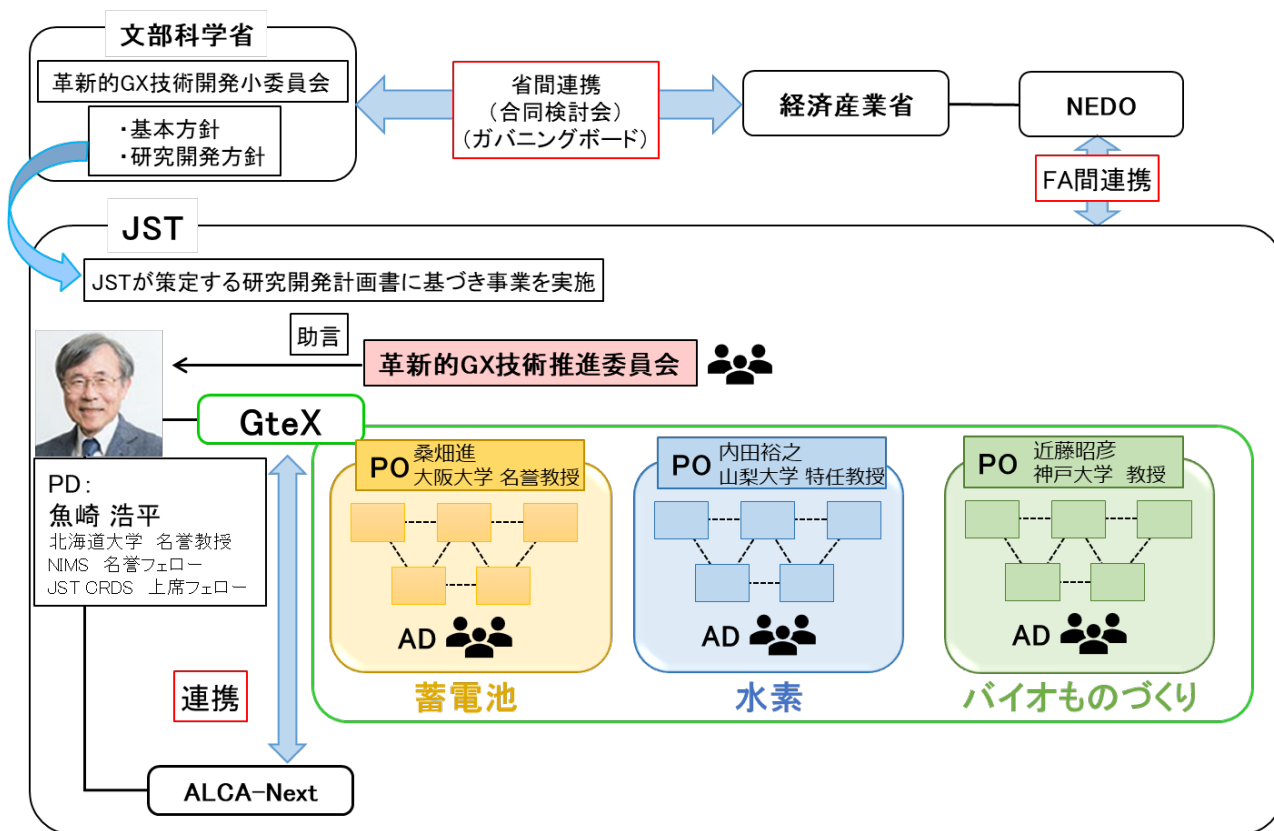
文部科学省

革新的GX技術開発小委員会

・基本方針
・研究開発方針

省間連携
（合同検討会）
（ガバニングボード）

経済産業省

NEDO

FA間連携

JST

JSTが策定する研究開発計画書に基づき事業を実施

助言

革新的GX技術推進委員会

GteX

PD：
魚崎 浩平
北海道大学 名誉教授
NIMS 名誉フェロー
JST CRDS 上席フェロー

PO 桑畑進
大阪大学 名誉教授

AD

蓄電池

PO 内田裕之
山梨大学 特任教授

AD

水素

PO 近藤昭彦
神戸大学 教授

AD

バイオものづくり

連携

ALCA-Next